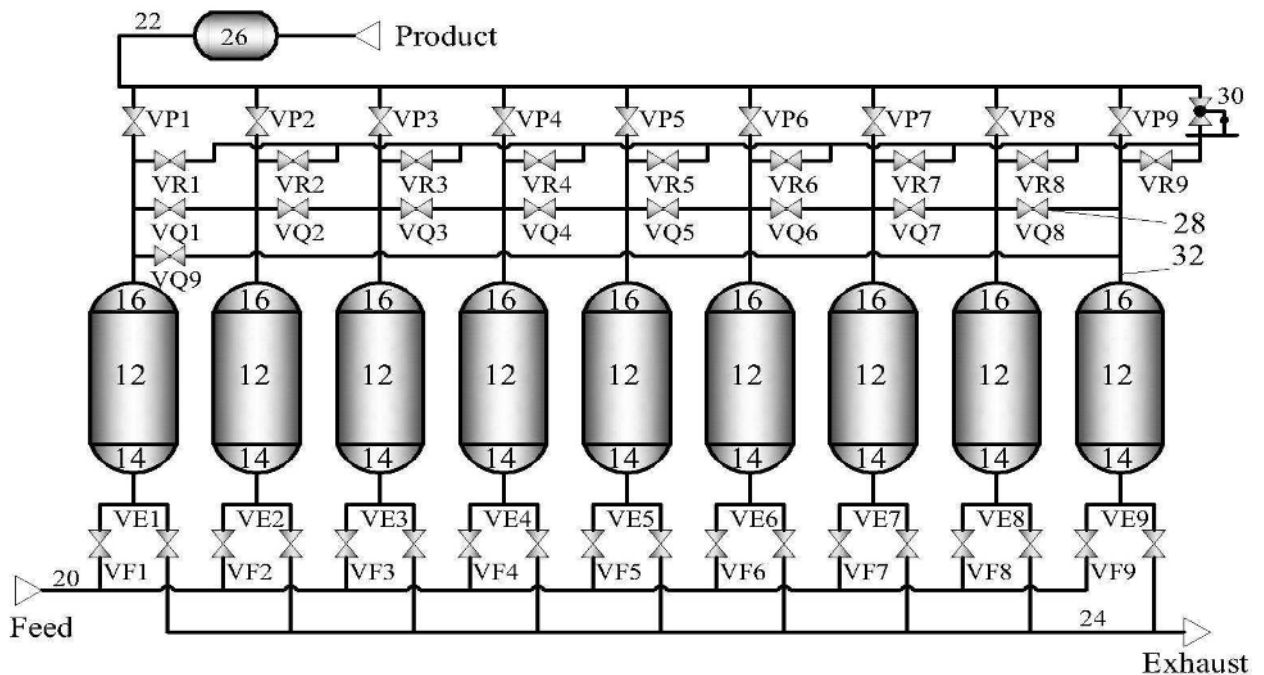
22
26
Product
VP1 VP2 VP3 VP4 VP5 VP6 VP7 VP8 VP9
30
VR1 VR2 VR3 VR4 VR5 VR6 VR7 VR8 VR9
VQ1 VQ2 VQ3 VQ4 VQ5 VQ6 VQ7 VQ8
28
VQ9
32
16 16 16 16 16 16 16 16 16
12 12 12 12 12 12 12 12 12
14 14 14 14 14 14 14 14 14
VE1 VE2 VE3 VE4 VE5 VE6 VE7 VE8 VE9
20
VF1 VF2 VF3 VF4 VF5 VF6 VF7 VF8 VF9
Feed
24
Exhaust